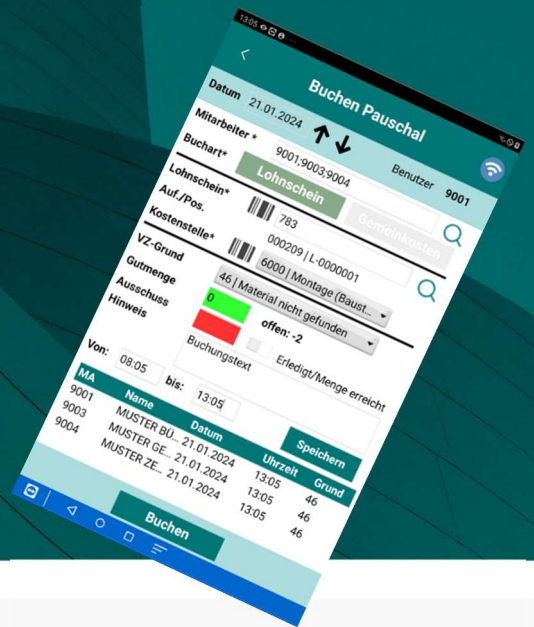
13:05

<

Buchen Pauschal

Datum 21.01.2024

Mitarbeiter * ↑↓

Buchart* 9001;9003;9004

Benutzer 9001

Lohnschein

Gemeinkosten

Lohnschein* 783

Auf./Pos. 000209 | L-0000001

Kostenstelle* 6000 | Montage (Baust...

VZ-Grund 46 | Material nicht gefunden

Gutmenge 0

Ausschuss

Hinweis

offen: -2

Buchungstext

Erledigt/Menge erreicht

Von: 08:05 bis: 13:05

Speichern

| MA | Name | Datum | Uhrzeit | Grund |
|---|---|---|---|---|
| 9001 | MUSTER BÜ... | 21.01.2024 | 13:05 | 46 |
| 9003 | MUSTER GE... | 21.01.2024 | 13:05 | 46 |
| 9004 | MUSTER ZE... | 21.01.2024 | 13:05 | 46 |

Buchen